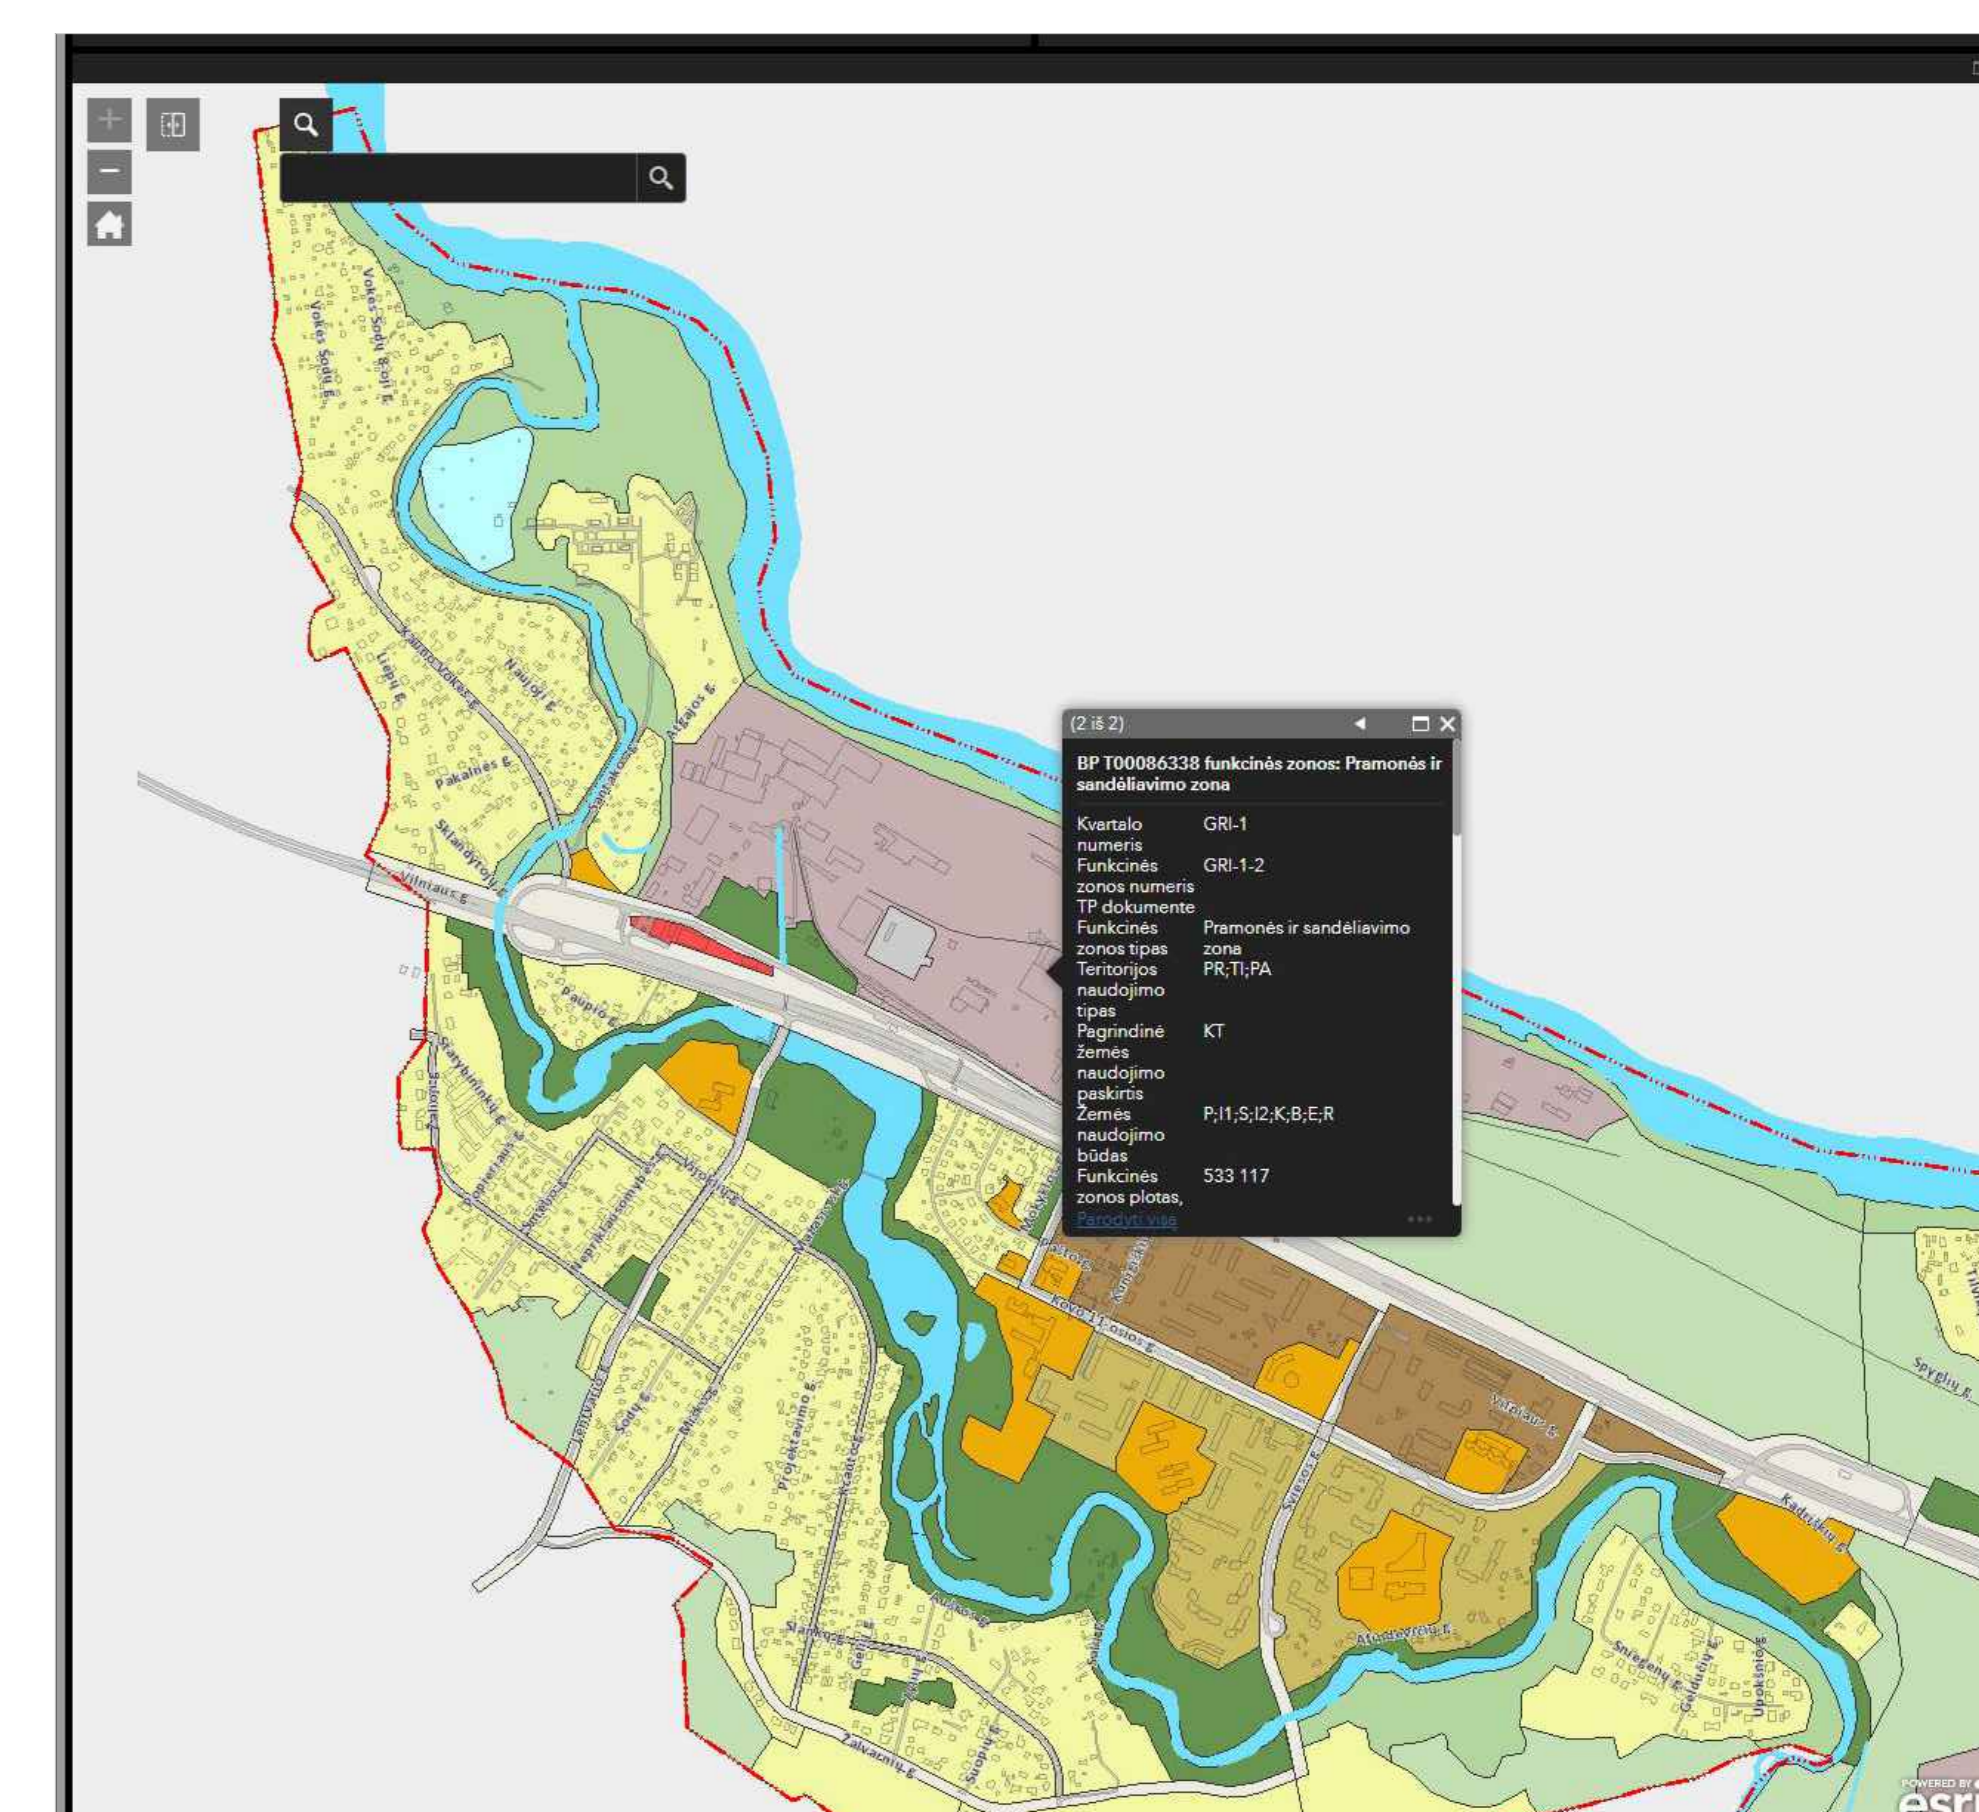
(2 iš 2)

BP T00086338 funkcinės zonos: Pramonės ir sandėliavimo zona

| | |
|---|---|
| Kvartalo numeris | GRI-1 |
| Funkcinės zonos numeris TP dokumente | GRI-1-2 |
| Funkcinės zonos tipas | Pramonės ir sandėliavimo zona |
| Teritorijos naudojimo tipas | PR;TI;PA |
| Pagrindinė žemės naudojimo paskirtis | KT |
| Žemės naudojimo būdas | P;I1;S;I2;K;B;E;R |
| Funkcinės zonos plotas, | 533 117 |

Parodyti viską

Vokės Sodų g.
Vokės Sodų 8-oji g.
Liepų g.
Kauno Vokės g.
Naujoji g.
Pakalnės g.
Sklandytojų g.
Vilniaus g.
Paupio g.
Statybininkų g.
Sodų g.
Vytauto g.
Spyglių g.
Kovo 11-osios g.
Vataliaus g.
Kadugių g.
Sniegenų g.
Upokšnio g.
Žalvarnių g.
Projektavimo g.
Jurgio g.

POWERED BY esri